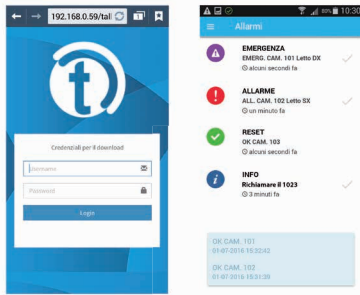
192.168.0.59/tal

t

Credenziali per il download

Username

Password

Login

10:3

Allarmi

EMERGENZA
EMERG. CAM. 101 Letto DX
alcuni secondi fa

ALLARME
ALL. CAM. 102 Letto SX
un minuto fa

RESET
OK CAM. 103
alcuni secondi fa

INFO
Richiamare il 1023
3 minuti fa

OK CAM. 101
01-07-2016 15:32:43

OK CAM. 102
01-07-2016 15:31:39